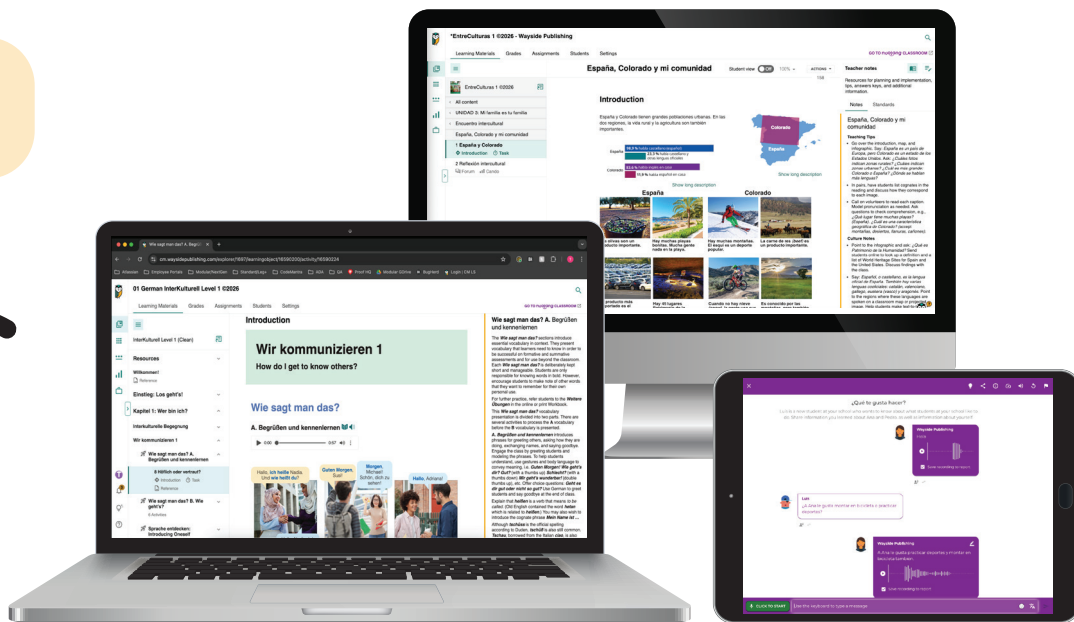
*EntreCulturas 1 ©2026 - Wayside Publishing

Learning Materials Grades Assignments Students Settings

GO TO WAYSIDE CLASSROOM

España, Colorado y mi comunidad

Student view 100% ACTIONS

Teacher notes

Resources for planning and implementation, tips, answer keys, and additional information.

Notes Standards

EntreCulturas 1 ©2026

All content

UNIDAD 3: Mi familia es tu familia

Encuentro intercultural

España, Colorado y mi comunidad

1 España y Colorado

Introduction Task

2 Reflexión intercultural

Forum Cards

Introduction

España y Colorado tienen grandes poblaciones urbanas. En las dos regiones, la vida rural y la agricultura son también importantes.

Colorado

España

Show long description

España

Colorado

Hay muchas playas bonitas. Muchas gente nada en la playa.

Hay muchas montañas. El esquí es un deporte popular.

La carne de res (beef) es un producto importante.

Hay 18 lugares

Cuando no hay nieve

Es conocido por las

España, Colorado y mi comunidad

Teaching Tips

Culture Notes

01 German InterKulturell Level 1 ©2026

Learning Materials Grades Assignments Students Settings

GO TO WAYSIDE CLASSROOM

InterKulturell Level 1 (Clean)

Resources

Willkommen!

Reference

Einstieg: Los geht's!

Kapitel 1: Wer bin ich?

Interkulturelle Begegnung

Wir kommunizieren 1

Wie sagt man das? A. Begrüßen und kennenlernen

3 Höflich oder vertraut?

Introduction Task

Reference

Wie sagt man das? B. Wie geht's?

0 Activities

Sprache entdecken: Introducing Oneself

Introduction

Wir kommunizieren 1

How do I get to know others?

Wie sagt man das?

A. Begrüßen und kennenlernen

0:00 0:57

Hallo, ich heiße Nadia. Und wie heißt du?

Guten Morgen, Susi!

Morgen, Michael! Schön, dich zu sehen!

Hallo, Adrian!

Wie sagt man das? A. Begrüßen und kennenlernen

The Wie sagt man das? sections introduce essential vocabulary in context.

¿Qué te gusta hacer?

Wayside Publishing

Luis

¿A Josefa le gusta escuchar música o practicar deportes?

Wayside Publishing

A Ana le gusta practicar deportes y montar en bicicleta.

CLICK TO START

Enter the word/sentence to type a message